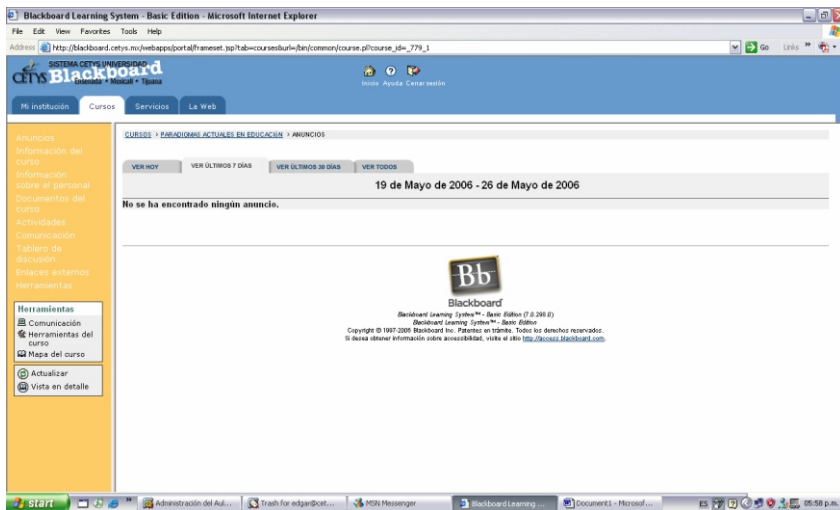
Blackboard Learning System - Basic Edition - Microsoft Internet Explorer

File Edit View Favorites Tools Help

Address http://blackboard.cetys.mx/webapps/portal/frameset.jsp?tab=courses&url=/bin/common/course.pl?course_id=_779_1

Go Links

SISTEMA CETYS UNIVERSIDAD
CETYS Blackboard
Ensenada • Mexicali • Tijuana

Inicio Ayuda Cerrar sesión

Mi institución Cursos Servicios La Web

Anuncios
Información del curso
Información sobre el personal
Documentos del curso
Actividades
Comunicación
Tablero de discusión
Enlaces externos
Herramientas

Herramientas
Comunicación
Herramientas del curso
Mapa del curso

Actualizar
Vista en detalle

CURSOS > PARADIGMAS ACTUALES EN EDUCACIÓN > ANUNCIOS

VER HOY | VER ÚLTIMOS 7 DÍAS | VER ÚLTIMOS 30 DÍAS | VER TODOS

19 de Mayo de 2006 - 26 de Mayo de 2006

No se ha encontrado ningún anuncio.

Bb
Blackboard
Blackboard Learning System™ - Basic Edition (7.0.298.0)
Blackboard Learning System™ - Basic Edition
Copyright © 1997-2005 Blackboard Inc. Patentes en trámite. Todos los derechos reservados.
Si desea obtener información sobre accesibilidad, visite el sitio http://access.blackboard.com.

start | Administración del Aul... | trash for edgar@cet... | MSN Messenger | Blackboard Learning ... | Document1 - Microsof... | 05:58 p.m.